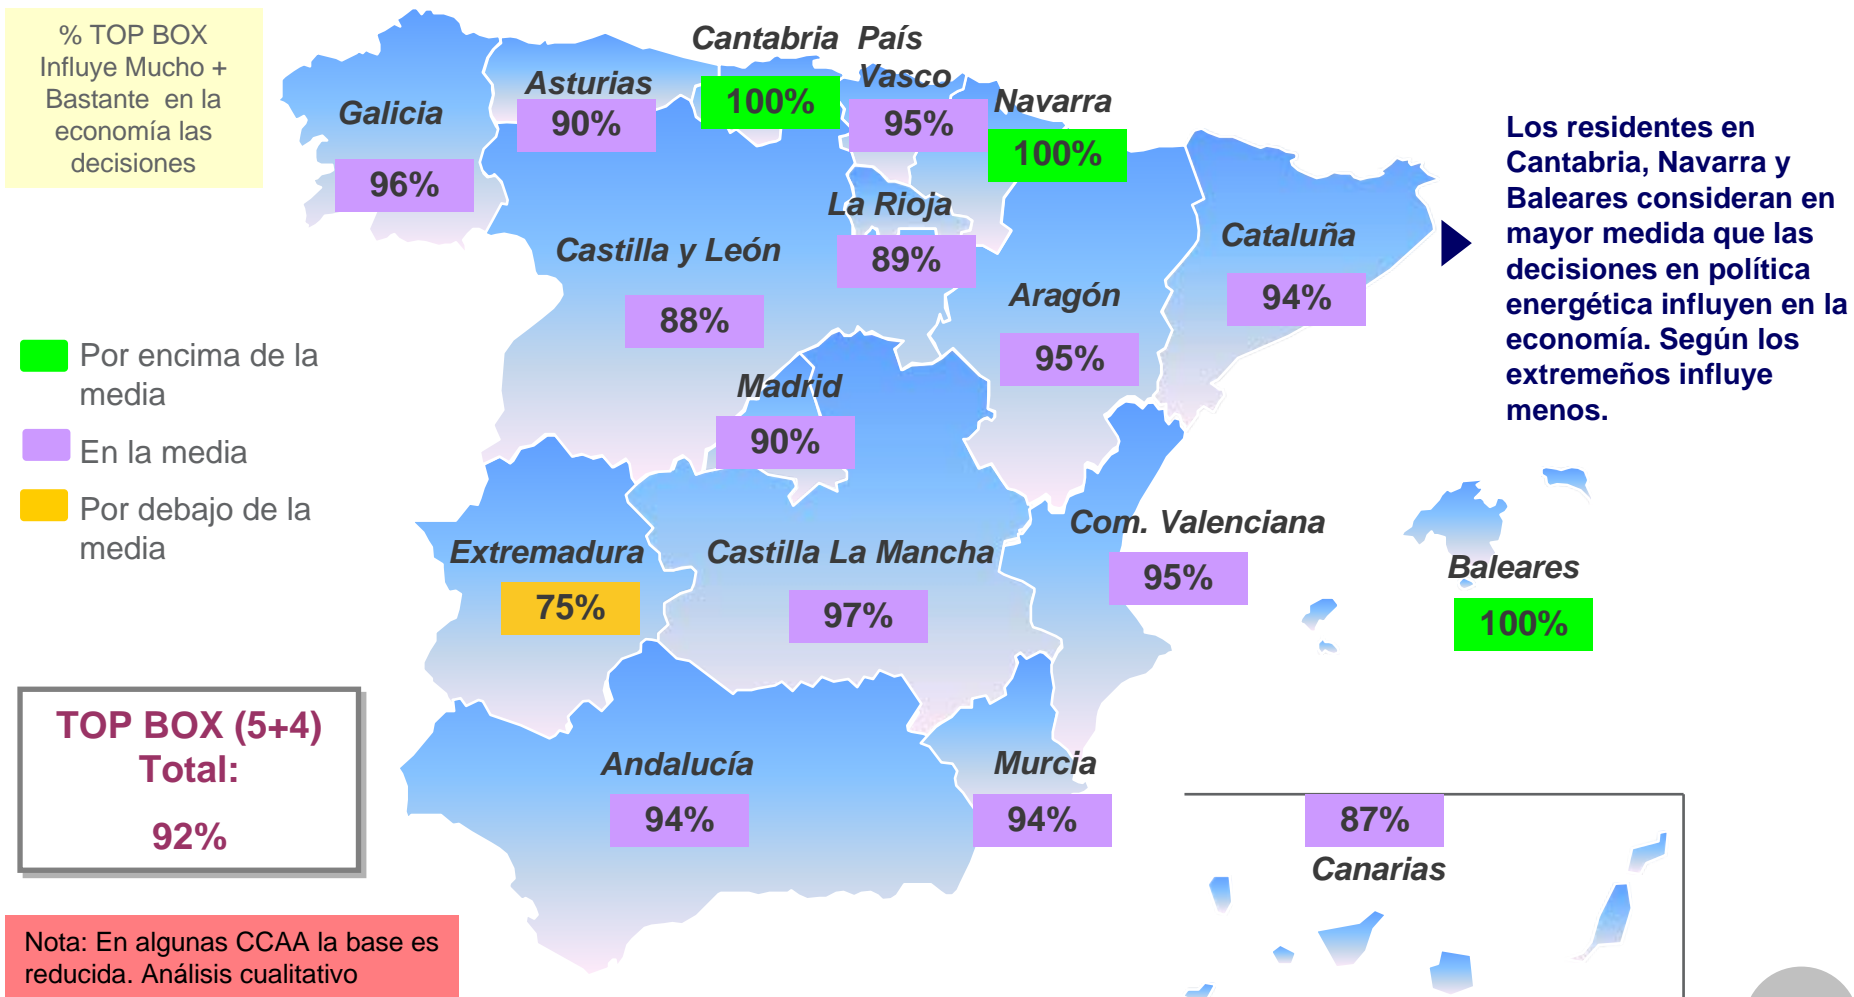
% TOP BOX Influye Mucho + Bastante en la economía las decisiones

Galicia
96%

Asturias
90%

Cantabria
100%

País Vasco
95%

Navarra
100%

La Rioja
89%

Castilla y León
88%

Aragón
95%

Cataluña
94%

Madrid
90%

Por encima de la media

En la media

Por debajo de la media

Extremadura
75%

Castilla La Mancha
97%

Com. Valenciana
95%

Baleares
100%

Andalucía
94%

Murcia
94%

87%
Canarias

Los residentes en Cantabria, Navarra y Baleares consideran en mayor medida que las decisiones en política energética influyen en la economía. Según los extremeños influye menos.

TOP BOX (5+4)
Total:
92%

Nota: En algunas CCAA la base es reducida. Análisis cualitativo